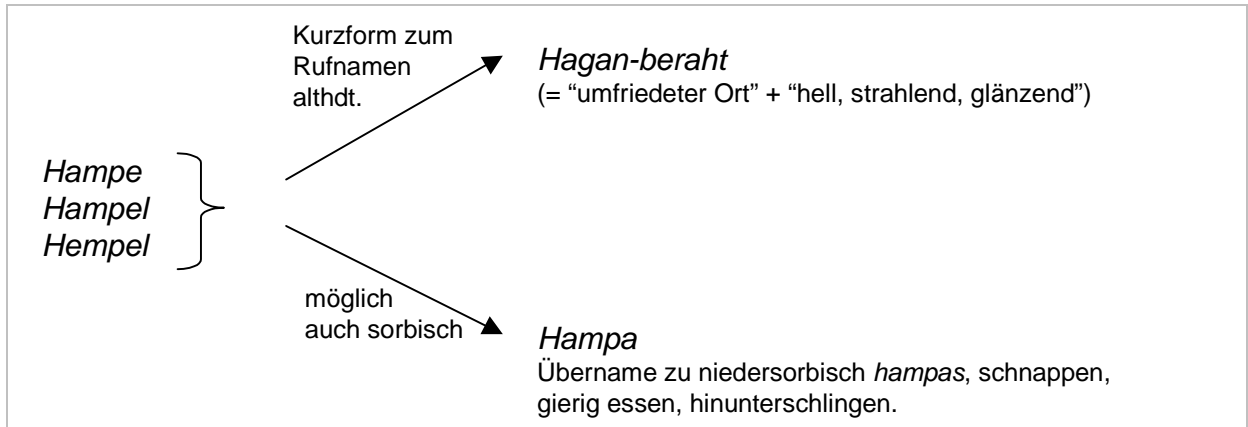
Hampe
Hampel
Hempel

Kurzform zum Rufnamen althdt.

Hagan-beraht
(= “umfriedeter Ort” + “hell, strahlend, glänzend”)

möglich auch sorbisch

Hampa
Übername zu niedersorbisch hampas, schnappen, gierig essen, hinunterschlingen.